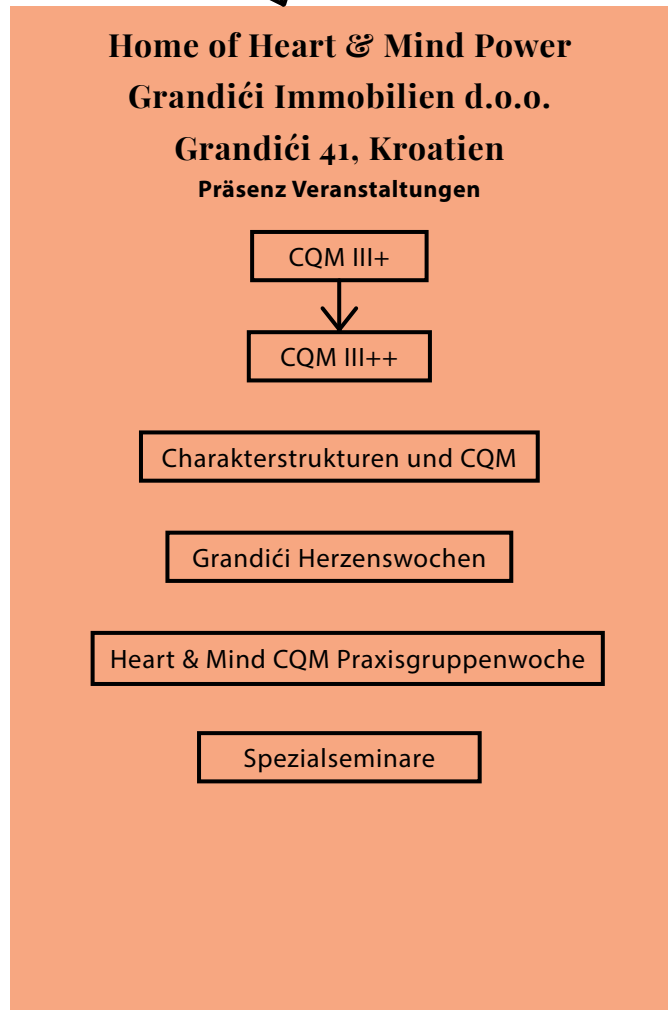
Home of Heart & Mind Power
Grandići Immobilien d.o.o.
Grandići 41, Kroatien
Präsenz Veranstaltungen

CQM III+

CQM III++

Charakterstrukturen und CQM

Grandići Herzenswochen

Heart & Mind CQM Praxisgruppenwoche

Spezialseminare